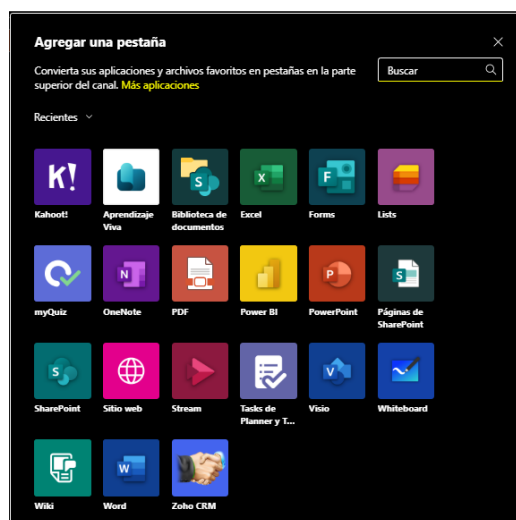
Agregar una pestaña

Convierta sus aplicaciones y archivos favoritos en pestañas en la parte superior del canal. Más aplicaciones

Buscar

Recientes

K!
Kahoot!

Aprendizaje Viva

Biblioteca de documentos

Excel

Forms

Lists

myQuiz

OneNote

PDF

Power BI

PowerPoint

Páginas de SharePoint

SharePoint

Sitio web

Stream

Tasks de Planner y T...

Visio

Whiteboard

Wiki

Word

Zoho CRM